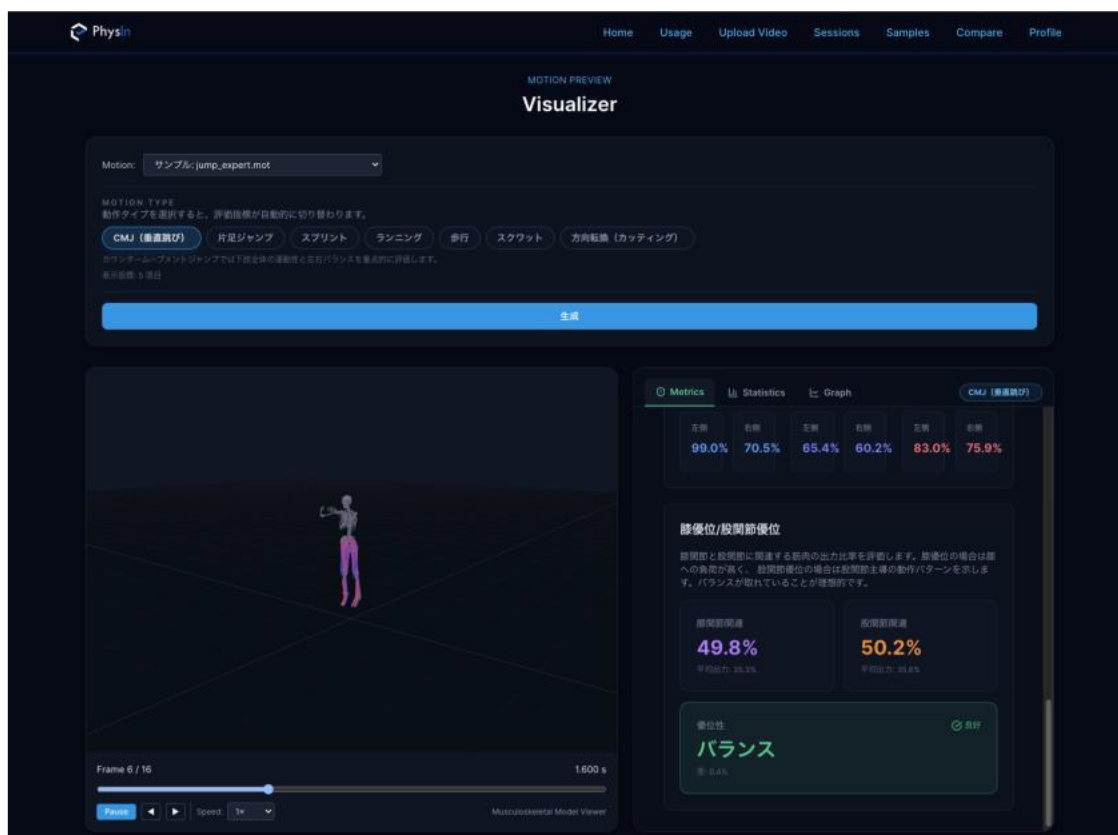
Physin

Home Usage Upload Video Sessions Samples Compare Profile

MOTION PREVIEW

Visualizer

Motion: サンプル: jump_expert.mot

MOTION TYPE
動作タイプを選択すると、評価指標が自動的に切り替わります。

CMJ（垂直跳び） 片足ジャンプ スプリント ランニング 歩行 スクワット 方向転換（カッティング）

カウンタームーブメントジャンプでは下肢全体の運動性と左右バランスを重点的に評価します。
表示指標: 5 項目

生成

Metrics Statistics Graph CMJ（垂直跳び）

| 左側 | 右側 | 左側 | 右側 | 左側 | 右側 |
|---|---|---|---|---|---|
| 99.0% | 70.5% | 65.4% | 60.2% | 83.0% | 75.9% |

膝優位/股関節優位

膝関節と股関節に関連する筋肉の出力比率を評価します。膝優位の場合は膝への負荷が高く、股関節優位の場合は股関節主導の動作パターンを示します。バランスが取れていることが理想的です。

膝関節関連
49.8%
平均出力: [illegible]

股関節関連
50.2%
平均出力: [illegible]

優位性 良好
バランス
差: 0.4%

Frame 6 / 16 1.600 s

Pause Speed: 1x Musculoskeletal Model Viewer